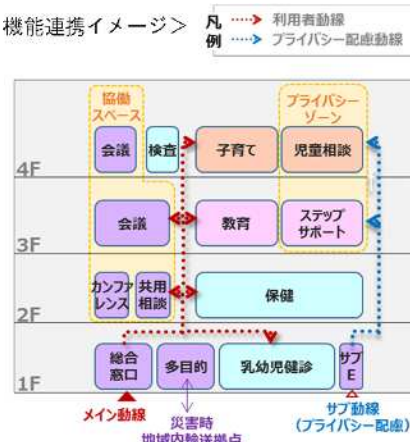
機能連携イメージ＞

凡例 ······▶ 利用者動線
······▶ プライバシー配慮動線

協働スペース

プライバシーゾーン

4F

会議

検査

子育て

児童相談

3F

会議

教育

ステップサポート

2F

カンファレンス

共用相談

保健

1F

総合窓口

多目的

乳幼児健診

サブE

メイン動線

災害時
地域内輸送拠点

サブ動線
(プライバシー配慮)